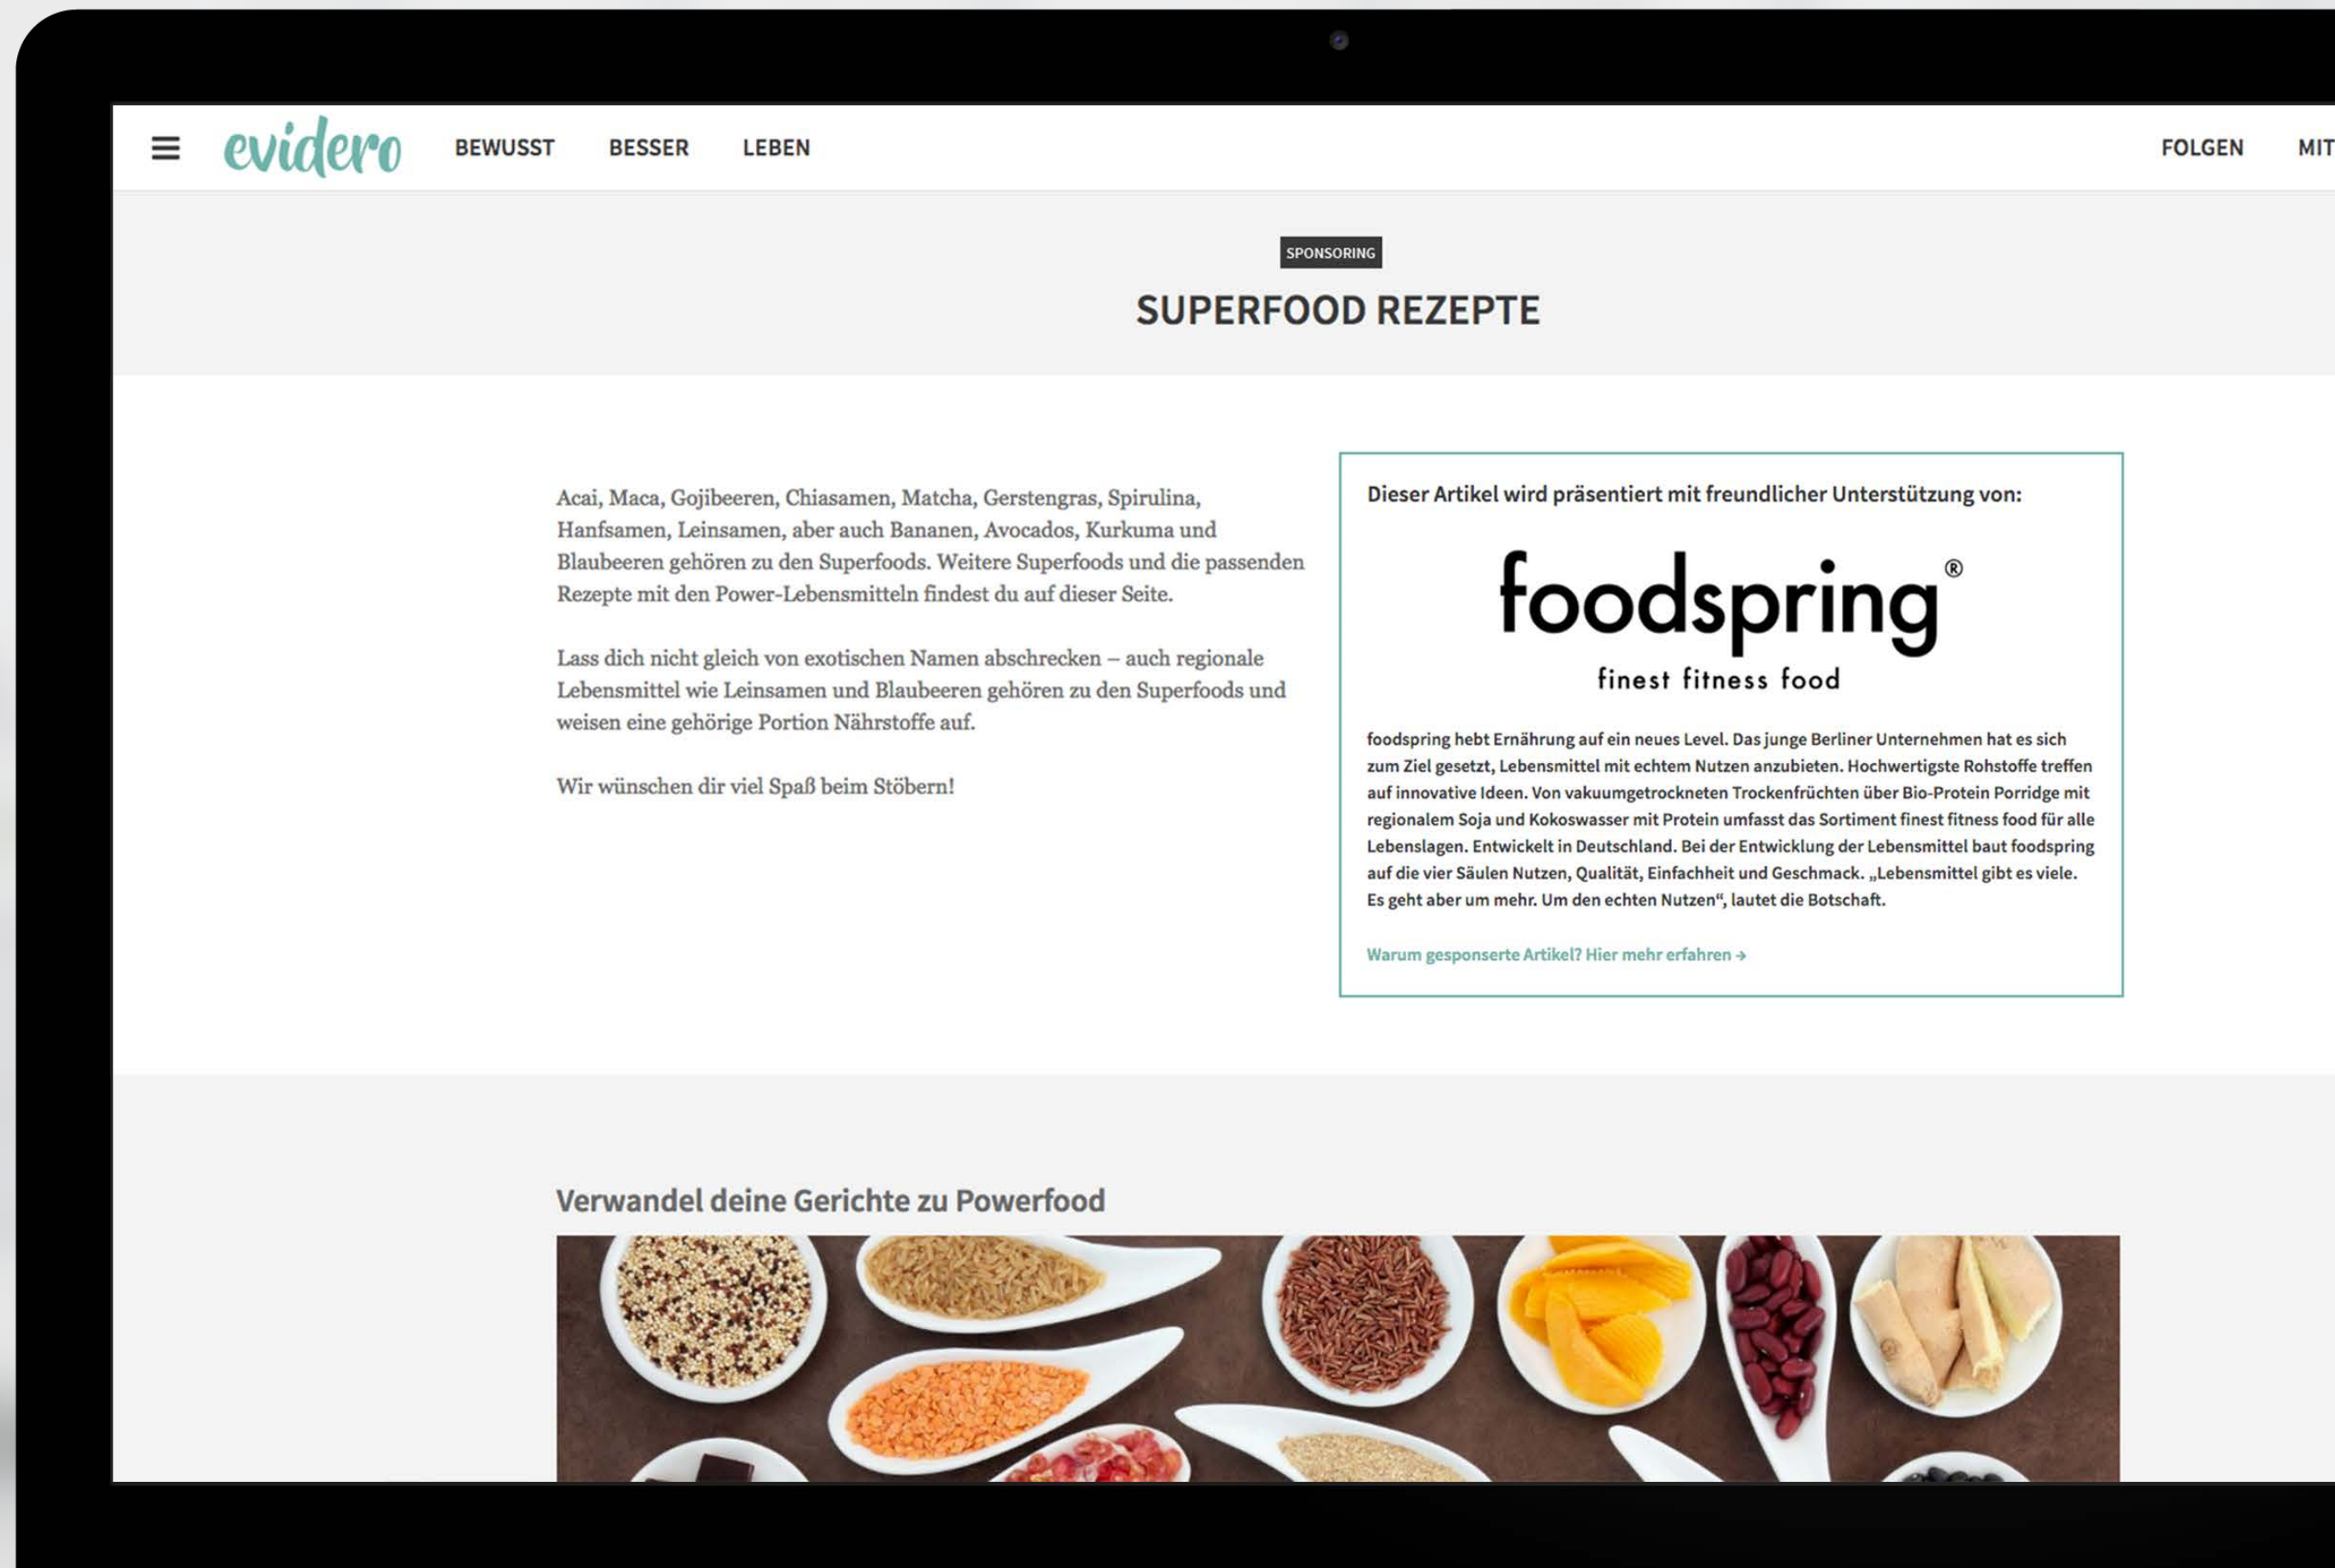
evidero BEWUSST BESSER LEBEN FOLGEN MIT

SPONSORING

SUPERFOOD REZEPTE

Acai, Maca, Gojibeeren, Chiasamen, Matcha, Gerstengras, Spirulina, Hanfsamen, Leinsamen, aber auch Bananen, Avocados, Kurkuma und Blaubeeren gehören zu den Superfoods. Weitere Superfoods und die passenden Rezepte mit den Power-Lebensmitteln findest du auf dieser Seite.

Lass dich nicht gleich von exotischen Namen abschrecken – auch regionale Lebensmittel wie Leinsamen und Blaubeeren gehören zu den Superfoods und weisen eine gehörige Portion Nährstoffe auf.

Wir wünschen dir viel Spaß beim Stöbern!

Dieser Artikel wird präsentiert mit freundlicher Unterstützung von:

foodspring®
finest fitness food

foodspring hebt Ernährung auf ein neues Level. Das junge Berliner Unternehmen hat es sich zum Ziel gesetzt, Lebensmittel mit echtem Nutzen anzubieten. Hochwertigste Rohstoffe treffen auf innovative Ideen. Von vakuumgetrockneten Trockenfrüchten über Bio-Protein Porridge mit regionalem Soja und Kokoswasser mit Protein umfasst das Sortiment finest fitness food für alle Lebenslagen. Entwickelt in Deutschland. Bei der Entwicklung der Lebensmittel baut foodspring auf die vier Säulen Nutzen, Qualität, Einfachheit und Geschmack. „Lebensmittel gibt es viele. Es geht aber um mehr. Um den echten Nutzen", lautet die Botschaft.

Warum gesponserte Artikel? Hier mehr erfahren →

Verwandel deine Gerichte zu Powerfood